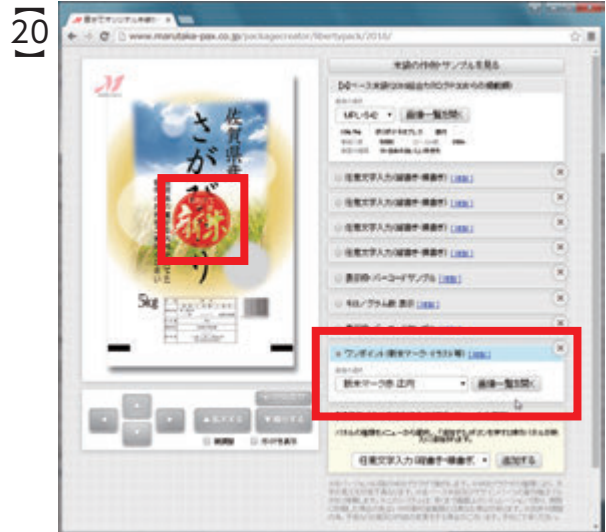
20

www.marutaka-pax.co.jp/packagecreator/libertypack/2016/

米袋の印刷サンプルを見る

佐賀県産
さがびより
新米

5kg

任意文字入力(縦書き・横書き)
任意文字入力(縦書き・横書き)
任意文字入力(縦書き・横書き)
任意文字入力(縦書き・横書き)
表示枠・バーコードサンプル
キロ/グラム数 表示

ワンポイント(新米マーク・イラスト等)
新米マーク赤 正円
画像一覧を開く

任意文字入力(縦書き・横書き)
追加する